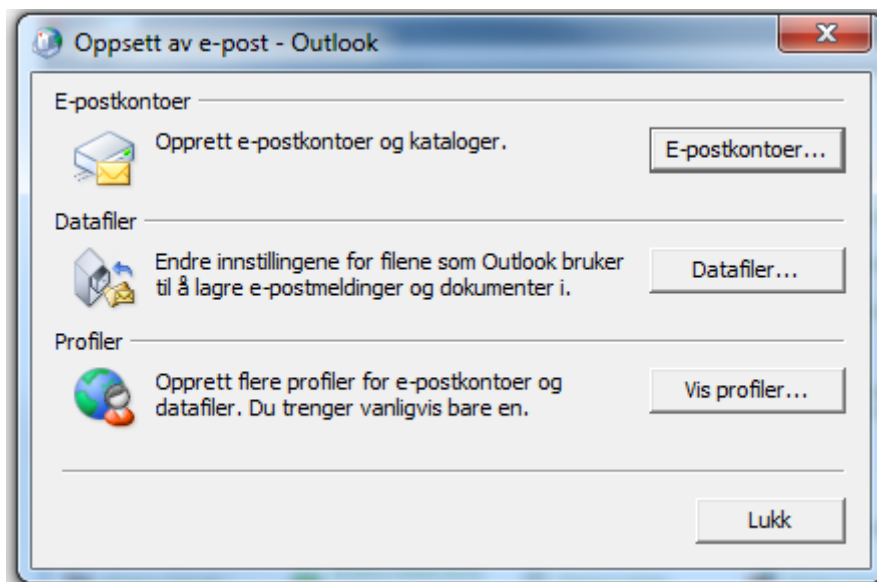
Oppsett av e-post - Outlook

E-postkontoer

Opprett e-postkontoer og kataloger.

E-postkontoer...

Datafiler

Endre innstillingene for filene som Outlook bruker til å lagre e-postmeldinger og dokumenter i.

Datafiler...

Profiler

Opprett flere profiler for e-postkontoer og datafiler. Du trenger vanligvis bare en.

Vis profiler...

Lukk